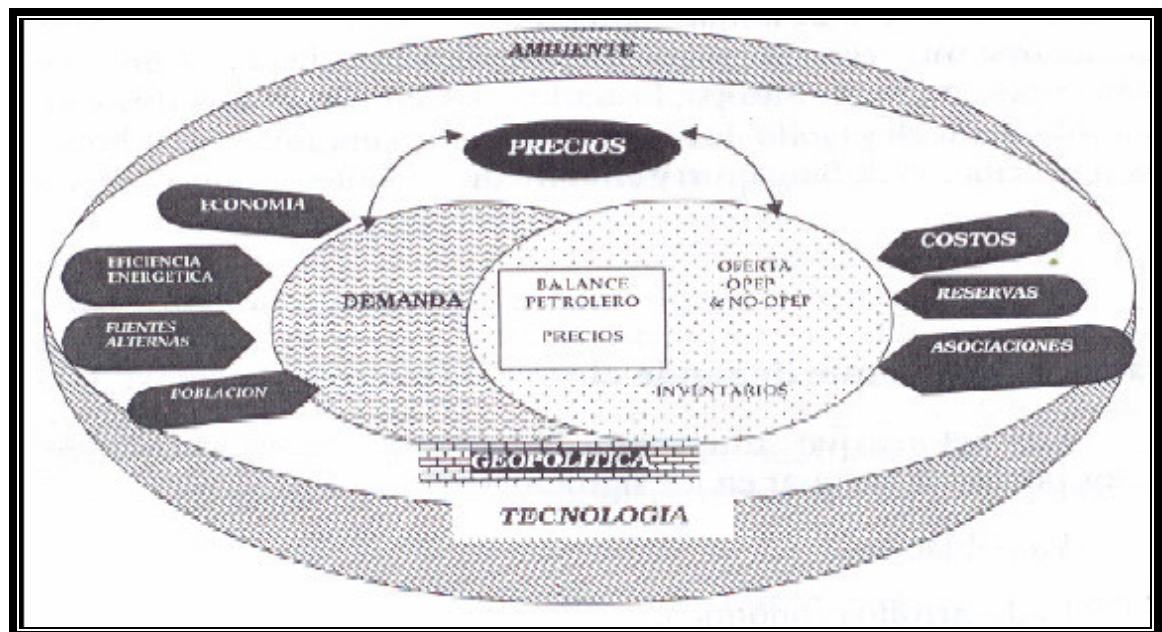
AMBIENTE

PRECIOS

ECONOMIA

EFICIENCIA ENERGETICA

FUENTES ALTERNAS

POBLACION

DEMANDA

BALANCE PETROLERO

PRECIOS

OFERTA OPEP & NO-OPEP

INVENTARIOS

COSTOS

RESERVAS

ASOCIACIONES

GEOPOLITICA

TECNOLOGIA